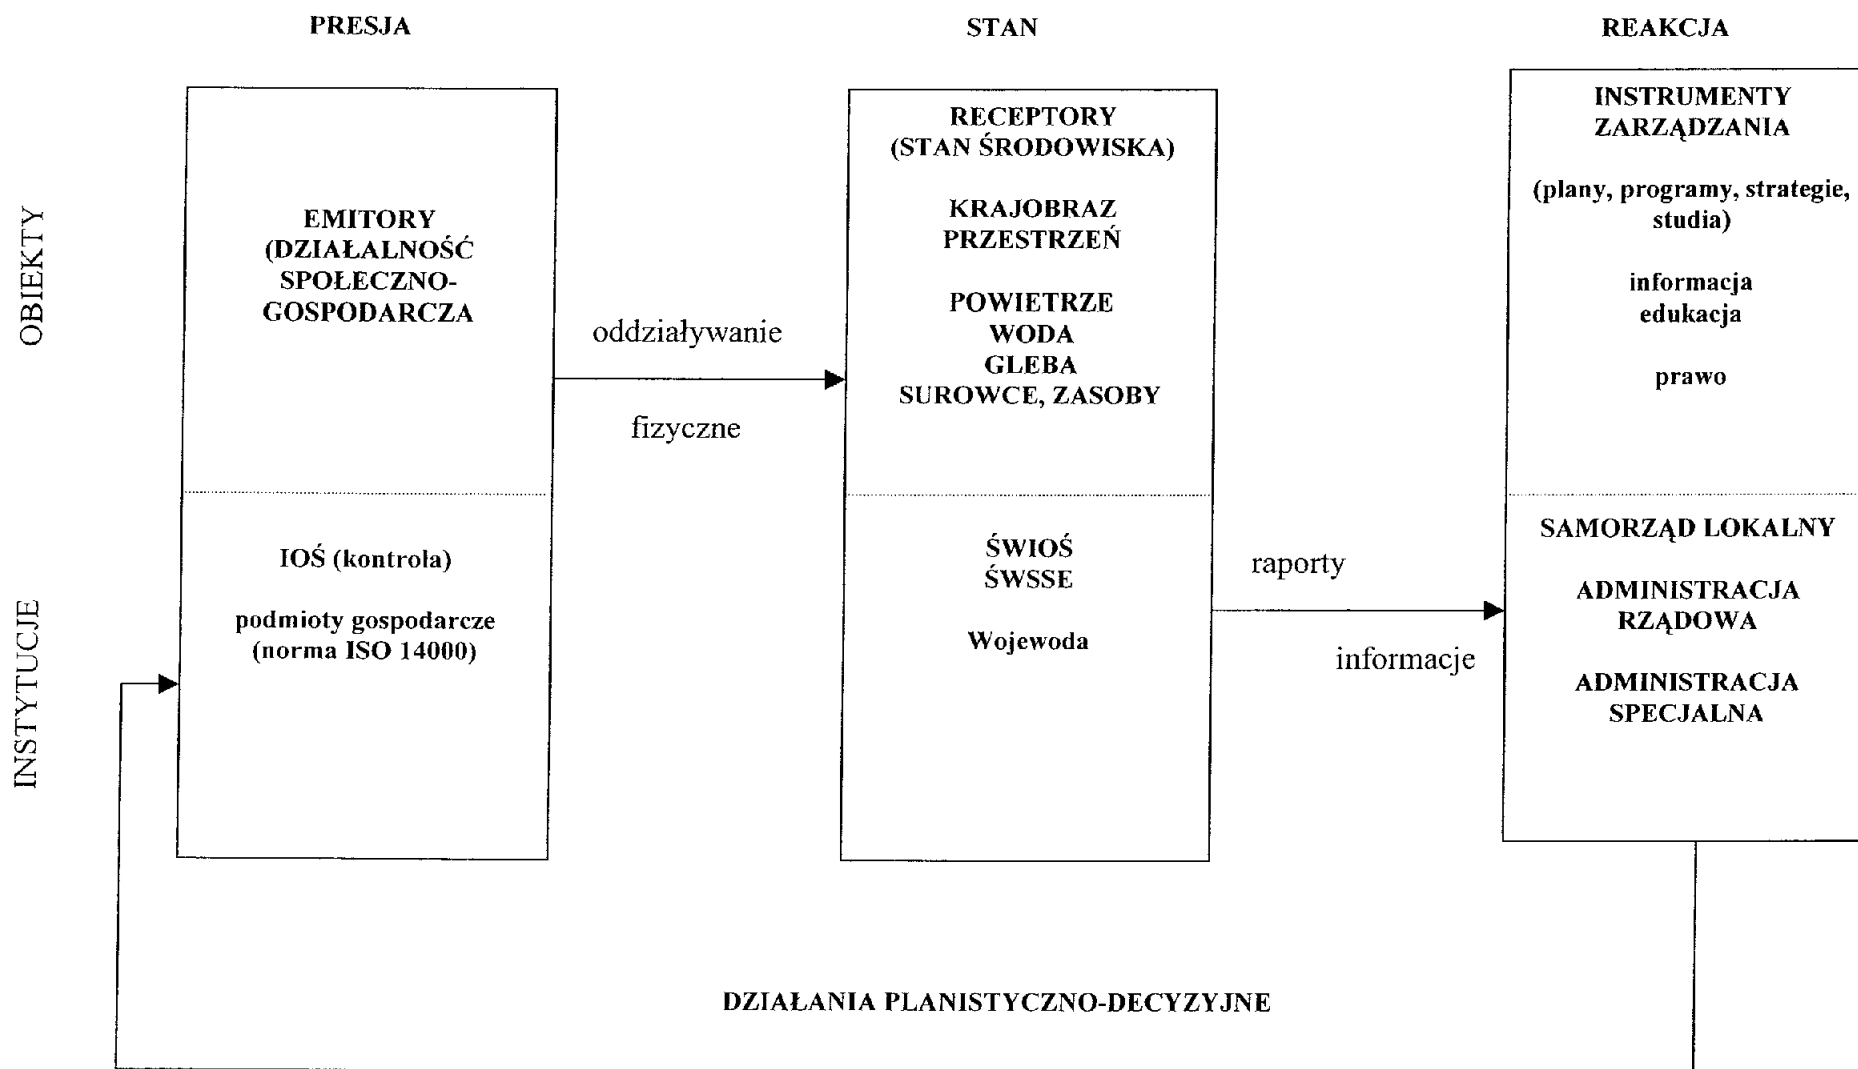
PRESJA

STAN

REAKCJA

OBIEKTY

INSTYTUCJE

EMITORY (DZIAŁALNOŚĆ SPOŁECZNO-GOSPODARCZA

IOŚ (kontrola)

podmioty gospodarcze (norma ISO 14000)

oddziaływanie

fizyczne

RECEPTORY (STAN ŚRODOWISKA)

KRAJOBRAZ
PRZESTRZEŃ

POWIETRZE
WODA
GLEBA
SUROWCE, ZASOBY

ŚWIOŚ
ŚWSSE

Wojewoda

raporty

informacje

INSTRUMENTY ZARZĄDZANIA

(plany, programy, strategie, studia)

informacja
edukacja

prawo

SAMORZĄD LOKALNY

ADMINISTRACJA RZĄDOWA

ADMINISTRACJA SPECJALNA

DZIAŁANIA PLANISTYCZNO-DECYZYJNE